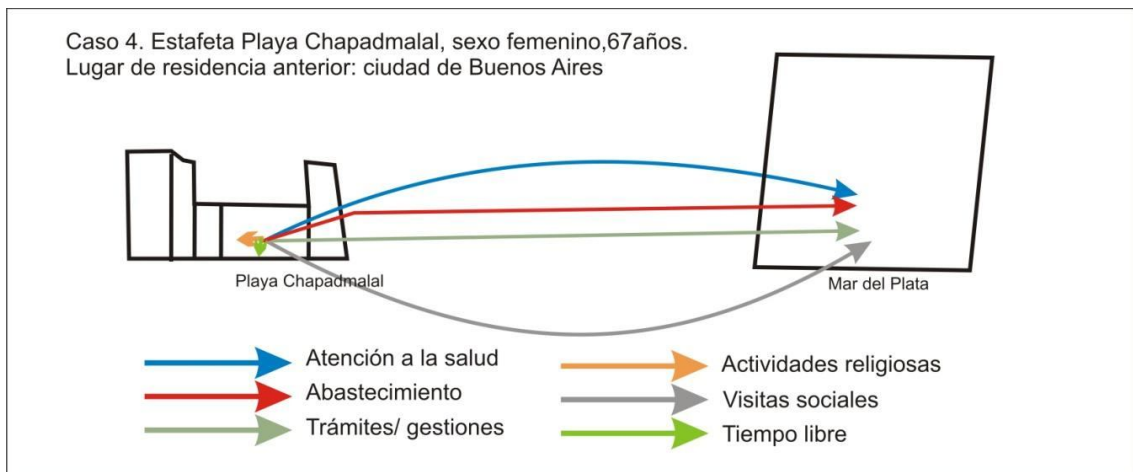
Caso 4. Estafeta Playa Chapadmalal, sexo femenino,67años.
Lugar de residencia anterior: ciudad de Buenos Aires

Playa Chapadmalal

Mar del Plata

Atención a la salud
Abastecimiento
Trámites/ gestiones

Actividades religiosas
Visitas sociales
Tiempo libre